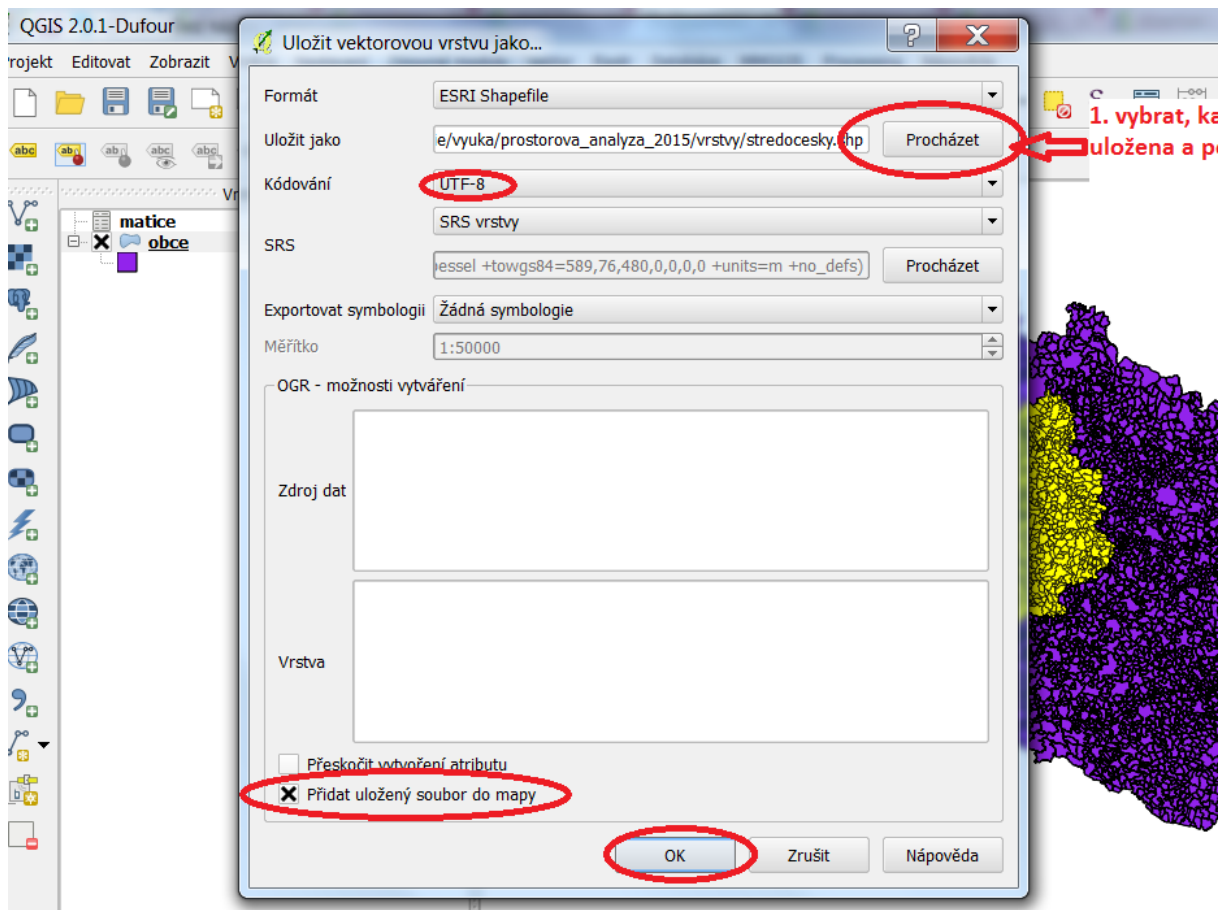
QGIS 2.0.1-Dufour
rojekt Editovat Zobrazit V

matice
obce

Uložit vektorovou vrstvu jako...

Formát ESRI Shapefile
Uložit jako e/vyuka/prostorova_analyza_2015/vrstvy/stredocesky.shp Procházet
Kódování UTF-8
SRS vrstvy
SRS
essel +towgs84=589,76,480,0,0,0,0 +units=m +no_defs) Procházet
Exportovat symbologii Žádná symbologie
Měřítko 1:50000

OGR - možnosti vytváření
Zdroj dat
Vrstva

Přeskočit vytvoření atributu
Přidat uložený soubor do mapy

OK Zrušit Nápověda

1. vybrat, ka
uložena a p